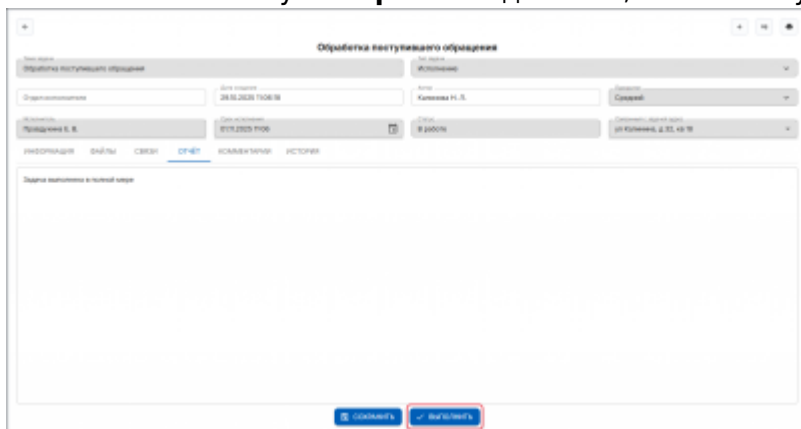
Обработка поступившего обращения

Тип задачи
Обработка поступившего обращения

Тип задачи
Исполнение

Отдел-исполнитель

Дата создания
28.10.2020 11:08:18

Автор
Калинова Н. П.

Приоритет
Средний

Исполнитель
Прокудинова Е. В.

Дата исполнения
07.11.2020 17:00

Статус
В работе

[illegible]
ул Куликова, д.32, кв 18

ИНФОРМАЦИЯ ФАЙЛЫ СВЯЗИ ОТЧЁТ КОММЕНТАРИИ ИСТОРИЯ

Задача выполнена в полной мере

СОХРАНИТЬ ВЫПОЛНИТЬ